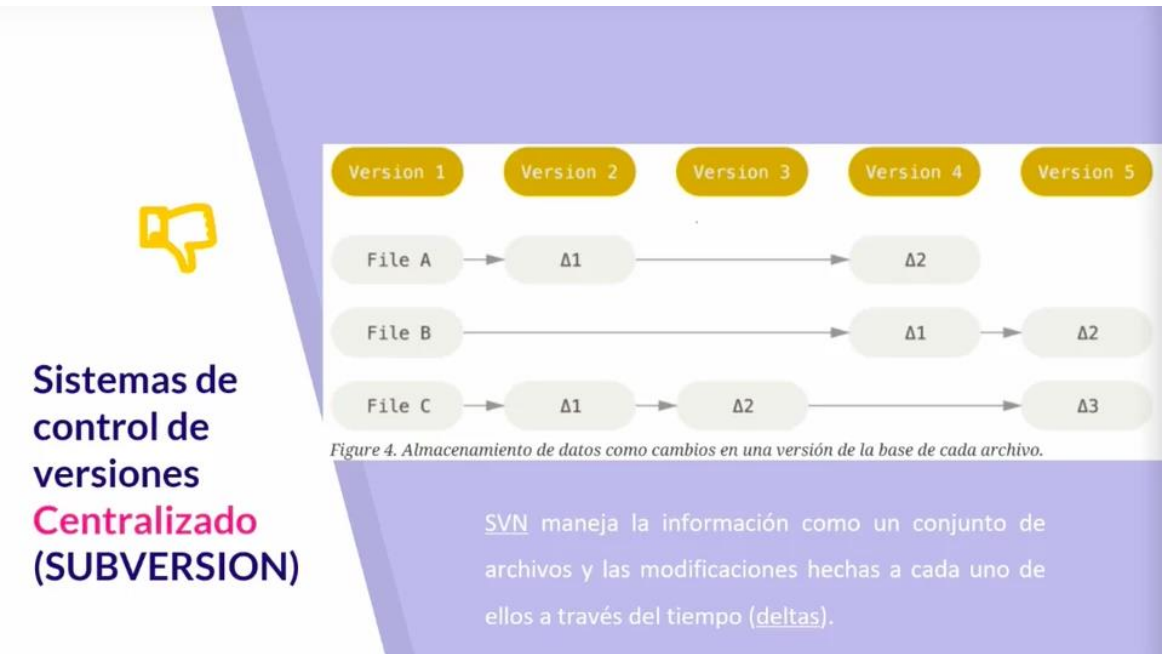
Version 1 Version 2 Version 3 Version 4 Version 5

File A → Δ1 → Δ2

File B → Δ1 → Δ2

File C → Δ1 → Δ2 → Δ3

Figure 4. Almacenamiento de datos como cambios en una versión de la base de cada archivo.

Sistemas de control de versiones Centralizado (SUBVERSION)

SVN maneja la información como un conjunto de archivos y las modificaciones hechas a cada uno de ellos a través del tiempo (deltas).